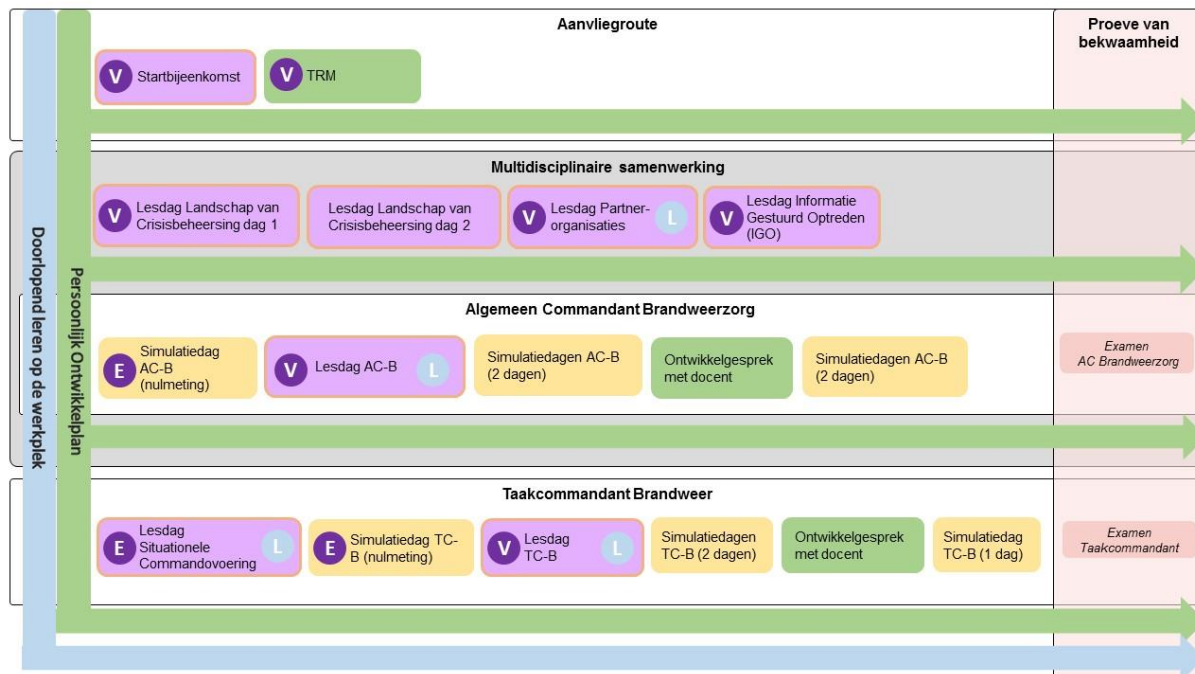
Doorlopend leren op de werkplek

Persoonlijk Ontwikkelplan

Aanvliegroute

Proeve van bekwaamheid

V Startbijeenkomst

V TRM

Multidisciplinaire samenwerking

V Lesdag Landschap van Crisisbeheersing dag 1

Lesdag Landschap van Crisisbeheersing dag 2

V Lesdag Partner-organisaties L

V Lesdag Informatie Gestuurd Optreden (IGO)

Algemeen Commandant Brandweerzorg

E Simulatiedag AC-B (nulmeting)

V Lesdag AC-B L

Simulatiedagen AC-B (2 dagen)

Ontwikkelgesprek met docent

Simulatiedagen AC-B (2 dagen)

Examen AC Brandweerzorg

Taakcommandant Brandweer

E Lesdag Situationele Commandovoering L

E Simulatiedag TC-B (nulmeting)

V Lesdag TC-B L

Simulatiedagen TC-B (2 dagen)

Ontwikkelgesprek met docent

Simulatiedag TC-B (1 dag)

Examen Taakcommandant